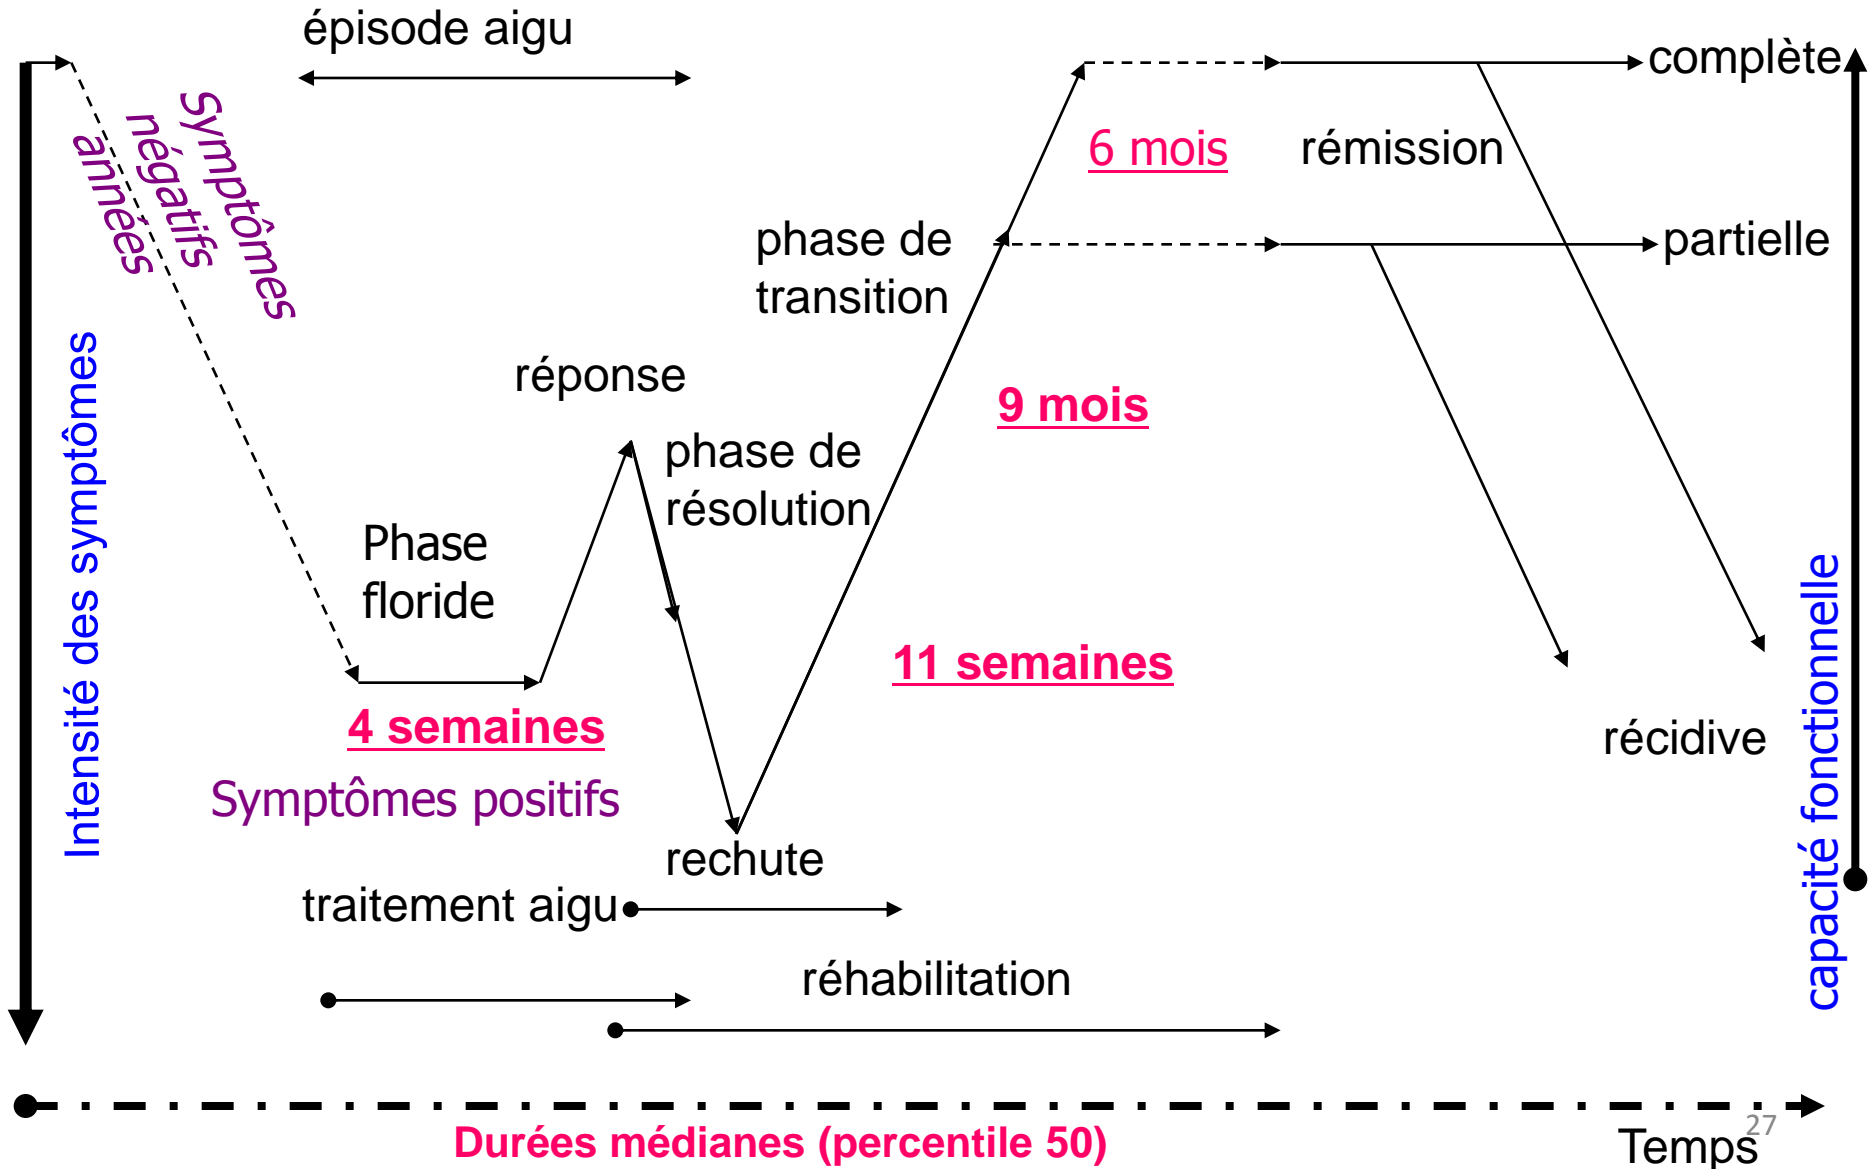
épisode aigu

complète

Symptômes négatifs années

6 mois

rémission

phase de transition

partielle

Intensité des symptômes

réponse

9 mois

phase de résolution

Phase floride

11 semaines

4 semaines

récidive

Symptômes positifs

capacité fonctionnelle

rechute

traitement aigu

réhabilitation

Durées médianes (percentile 50)

Temps

27